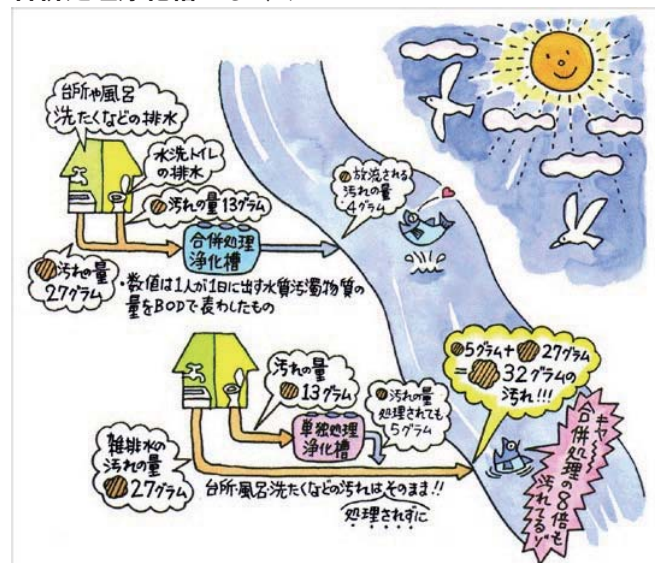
台所や風呂
洗たくなどの排水

水洗トイレ
の排水

汚れの量 13グラム

放流される
汚れの量
4グラム

合併処理
浄化槽

汚れの量
27グラム

・数値は1人が1日に出す水質汚濁物質の量をBODで表わしたもの

汚れの量
13グラム

汚れの量
処理されても
5グラム

5グラム + 27グラム
= 32グラムの
汚れ!!!

単独処理
浄化槽

雑排水の
汚れの量
27グラム

キャ〜
合併処理の8倍も
汚れてるッ

台所・風呂洗たくなどの汚れはそのまま!!
処理されずに